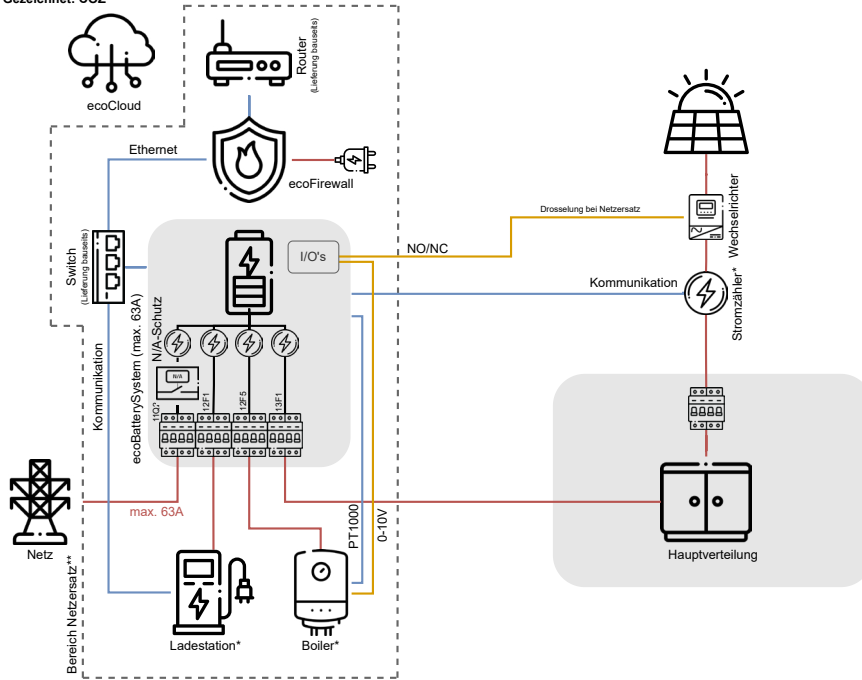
Gezeichnet: SGZ

ecoCloud

Router
(Lieferung bauseits)

Ethernet

ecoFirewall

Switch
(Lieferung bauseits)

I/O's

NO/NC

Drosselung bei Netzersatz

Wechselrichter

Kommunikation

Stromzähler*

N/A-Schutz

ecoBatterySystem (max. 63A)

Kommunikation

N/A

1Q1

12F1

12F5

13F1

max. 63A

Netz

PT1000

0-10V

Hauptverteilung

Ladestation*

Boiler*

Bereich Netzersatz**